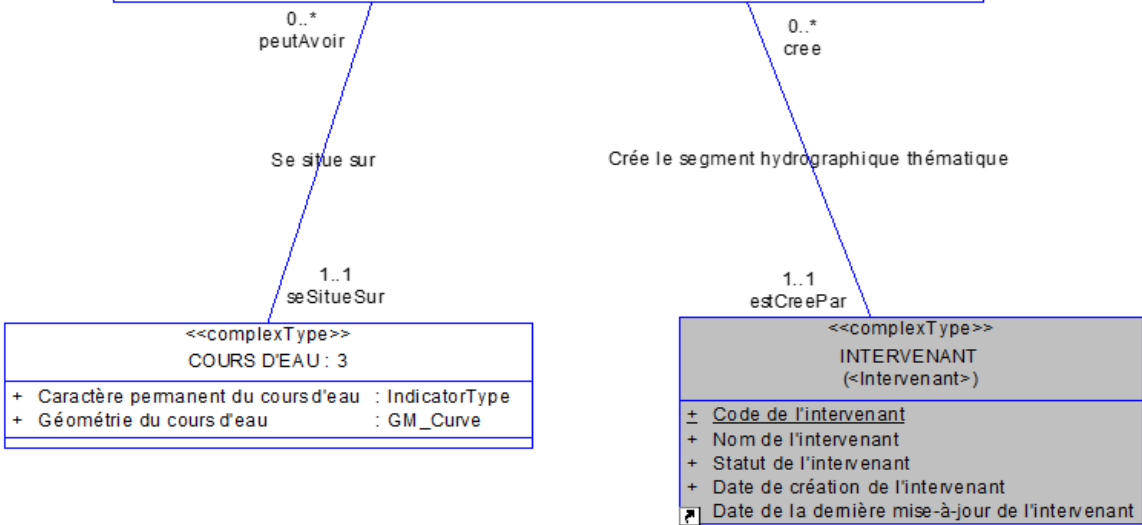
0..*
peutAvoir

0..*
cree

Se situe sur

Crée le segment hydrographique thématique

1..1
seSitueSur

1..1
estCreePar

<<complexType>>
COURS D'EAU : 3

+ Caractère permanent du cours d'eau : IndicatorType
+ Géométrie du cours d'eau : GM_Curve

<<complexType>>
INTERVENANT
(<Intervenant>)

+ Code de l'intervenant
+ Nom de l'intervenant
+ Statut de l'intervenant
+ Date de création de l'intervenant
Date de la dernière mise-à-jour de l'intervenant